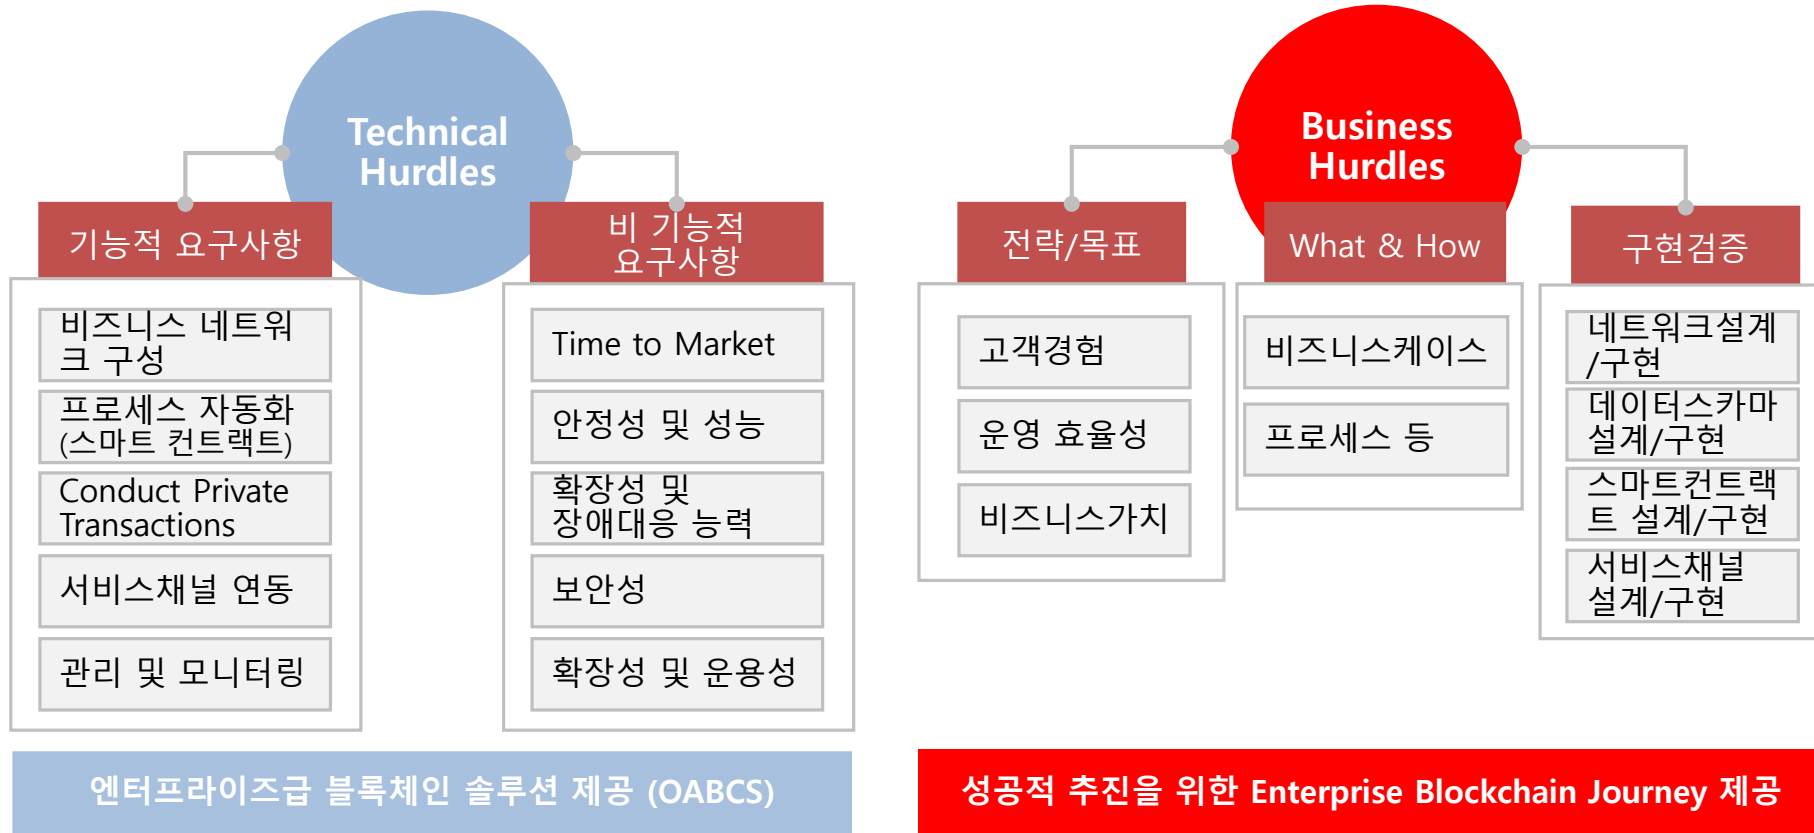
Technical Hurdles

기능적 요구사항

비즈니스 네트워크 구성

프로세스 자동화 (스마트 컨트랙트)

Conduct Private Transactions

서비스채널 연동

관리 및 모니터링

비 기능적 요구사항

Time to Market

안정성 및 성능

확장성 및 장애대응 능력

보안성

확장성 및 운용성

엔터프라이즈급 블록체인 솔루션 제공 (OABCS)

Business Hurdles

전략/목표

고객경험

운영 효율성

비즈니스가치

What & How

비즈니스케이스

프로세스 등

구현검증

네트워크설계/구현

데이터스카마 설계/구현

스마트컨트랙트 설계/구현

서비스채널 설계/구현

성공적 추진을 위한 Enterprise Blockchain Journey 제공